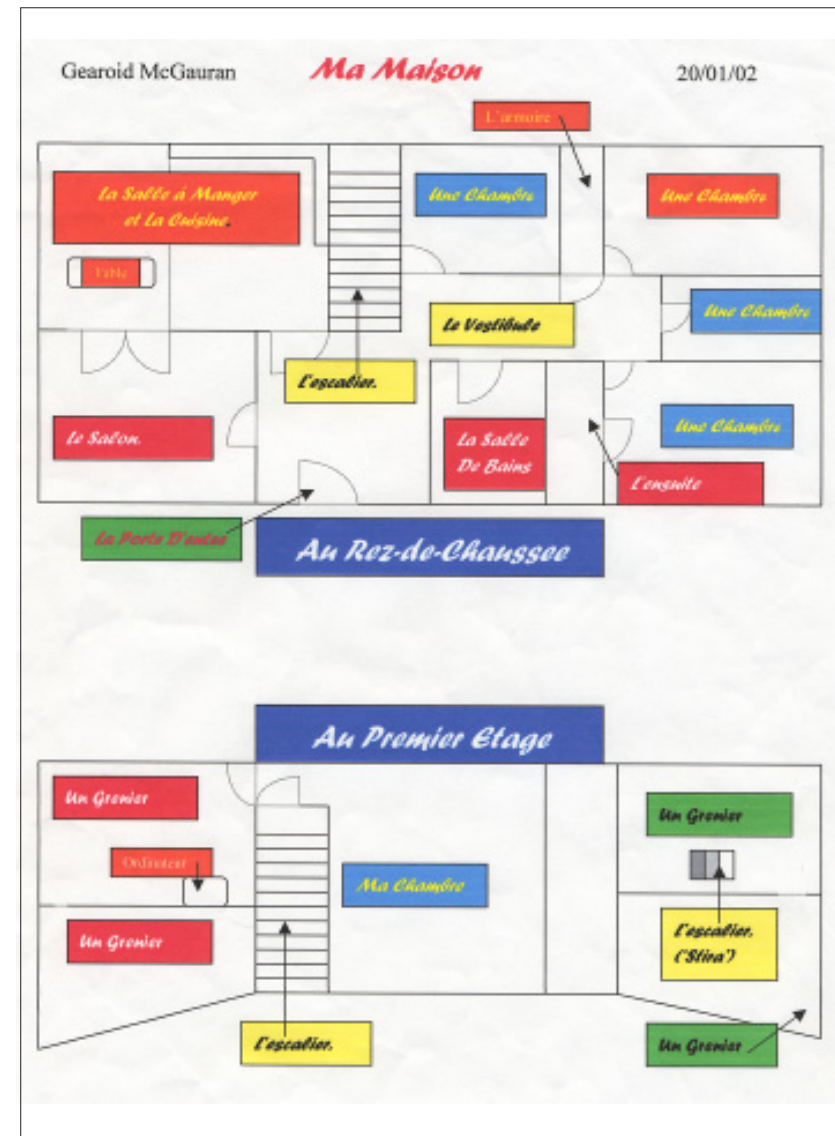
Gearoid McGauran

Ma Maison

20/01/02

L'armoire

La Salle à Manger et La Cuisine.

Une Chambre

Une Chambre

Table

Une Chambre

Le Vestibule

L'escalier.

Le Salon.

La Salle De Bains

Une Chambre

L'ensuite

La Porte D'entée

Au Rez-de-Chaussee

Au Premier Etage

Un Grenier

Un Grenier

Ordinateur

Ma Chambre

Un Grenier

L'escalier. ('Slira')

L'escalier.

Un Grenier